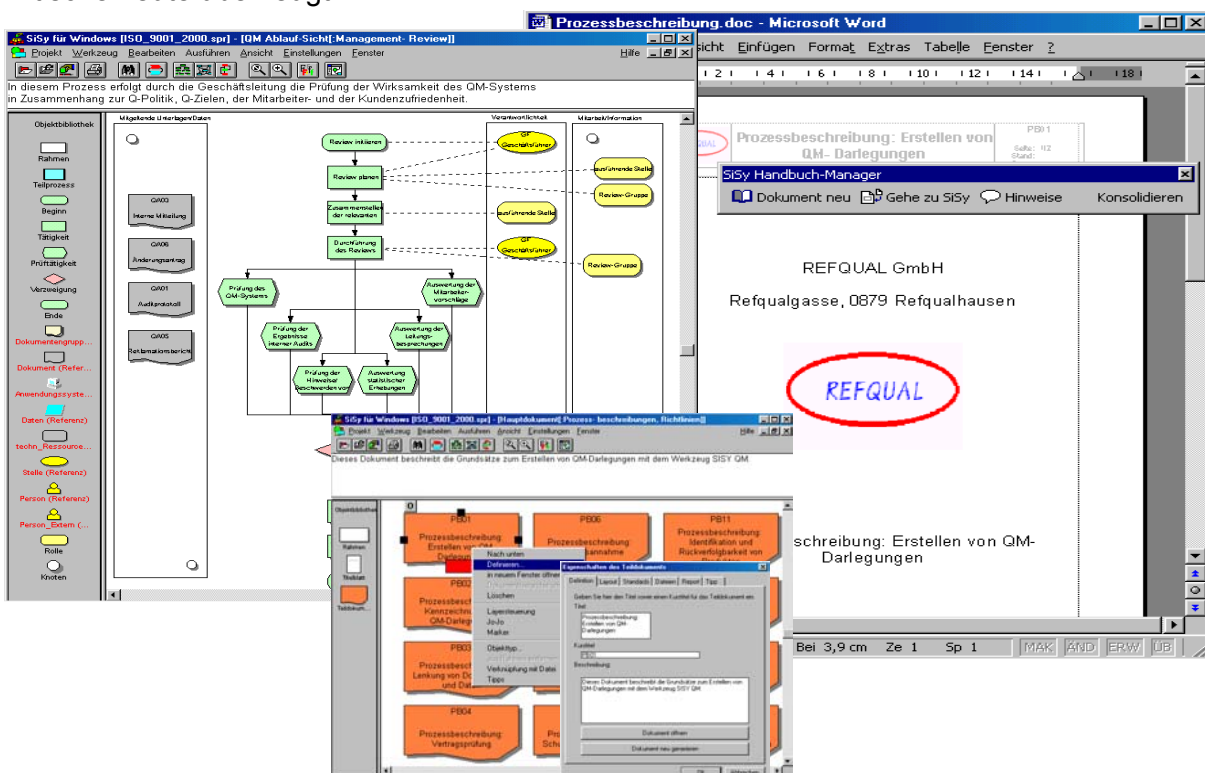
SiSy für Windows [ISO_9001_2000.spr] - [QM Ablauf-Sicht[:Management- Review]]
Projekt Werkzeug Bearbeiten Ausführen Ansicht Einstellungen Fenster
Hilfe
In diesem Prozess erfolgt durch die Geschäftsleitung die Prüfung der Wirksamkeit des QM-Systems in Zusammenhang zur Q-Politik, Q-Zielen, der Mitarbeiter- und der Kundenzufriedenheit.

Objektbibliothek
Rahmen
Teilprozess
Beginn
Tätigkeit
Prüftätigkeit
Verzweigung
Ende
Dokumentengrupp...
Dokument (Refer...
Anwendungssyste...
Daten (Referenz)
techn_Ressource...
Stelle (Referenz)
Person (Referenz)
Person_Extern (...
Rolle
Knoten

Mitgeltende Unterlagen/Daten
Verantwortlichkeit
Mitarbeit/Information

QA03 Interne Mitteilung
QA06 Änderungsantrag
QA01 Auditprotokoll
QA05 Reklamationsbericht

Review initiieren
Review planen
Zusammenstellen der relevanten
Durchführung des Reviews
Prüfung des QM-Systems
Auswertung der Mitarbeitervorschläge
Prüfung der Ergebnisse interner Audits
Auswertung der Leitungsbesprechungen
Prüfung der Hinweise/ Beschwerden von
Auswertung statistischer Erhebungen

GF Geschäftsführer
ausführende Stelle
Review-Gruppe
ausführende Stelle
GF Geschäftsführer
Review-Gruppe

Prozessbeschreibung.doc - Microsoft Word
sicht Einfügen Format Extras Tabelle Fenster ?
Prozessbeschreibung: Erstellen von QM- Darlegungen
PB11
Seite: 1/2
Stand:
SiSy Handbuch-Manager
Dokument neu Gehe zu SiSy Hinweise Konsolidieren
REFQUAL GmbH
Refqualgasse, 0879 Refqualhausen
REFQUAL
schreibung: Erstellen von QM- Darlegungen
Bei 3,9 cm Ze 1 Sp 1 MAK ÄND ERW ÜB

SiSy für Windows [ISO_9001_2000.spr] - [Hauptdokument[:Prozess- beschreibungen, Richtlinien]]
Projekt Werkzeug Bearbeiten Ausführen Ansicht Einstellungen Fenster
Hilfe
Dieses Dokument beschreibt die Grundsätze zum Erstellen von QM-Darlegungen mit dem Werkzeug SISY QM.
Objektbibliothek
Rahmen
Titelblatt
Teildokum...
PB01 Prozessbeschreibung Erstellen von QM
PB06 Prozessbeschreibung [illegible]annahme
PB11 Prozessbeschreibung Identifikation und Rückverfolgbarkeit von Produkten
PB02 Prozess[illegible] Kennzeichn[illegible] QM-Darleg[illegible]
PB03 Prozessbeschreib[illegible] Lenkung von Do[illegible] und Da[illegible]
PB04 Prozessbeschreibung Vertragsprüfung
Pro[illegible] Sch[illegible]
Nach unten
Definieren...
in neuem Fenster öffnen
Löschen
Layersteuerung
JoJo
Marker
Objekttyp...
Verknüpfung mit Datei
Tipps
Eigenschaften des Teildokuments
Definition Layout Standards Dateien Report Tipp
Geben Sie hier den Titel sowie einen Kurztitel für das Teildokument ein.
Titel
Prozessbeschreibung: Erstellen von QM-Darlegungen
Kurztitel
PB01
Beschreibung
Dieses Dokument beschreibt die Grundsätze zum Erstellen von QM-Darlegungen mit dem Werkzeug SISY QM.
Dokument öffnen
Dokument neu generieren
Ok Abbrechen